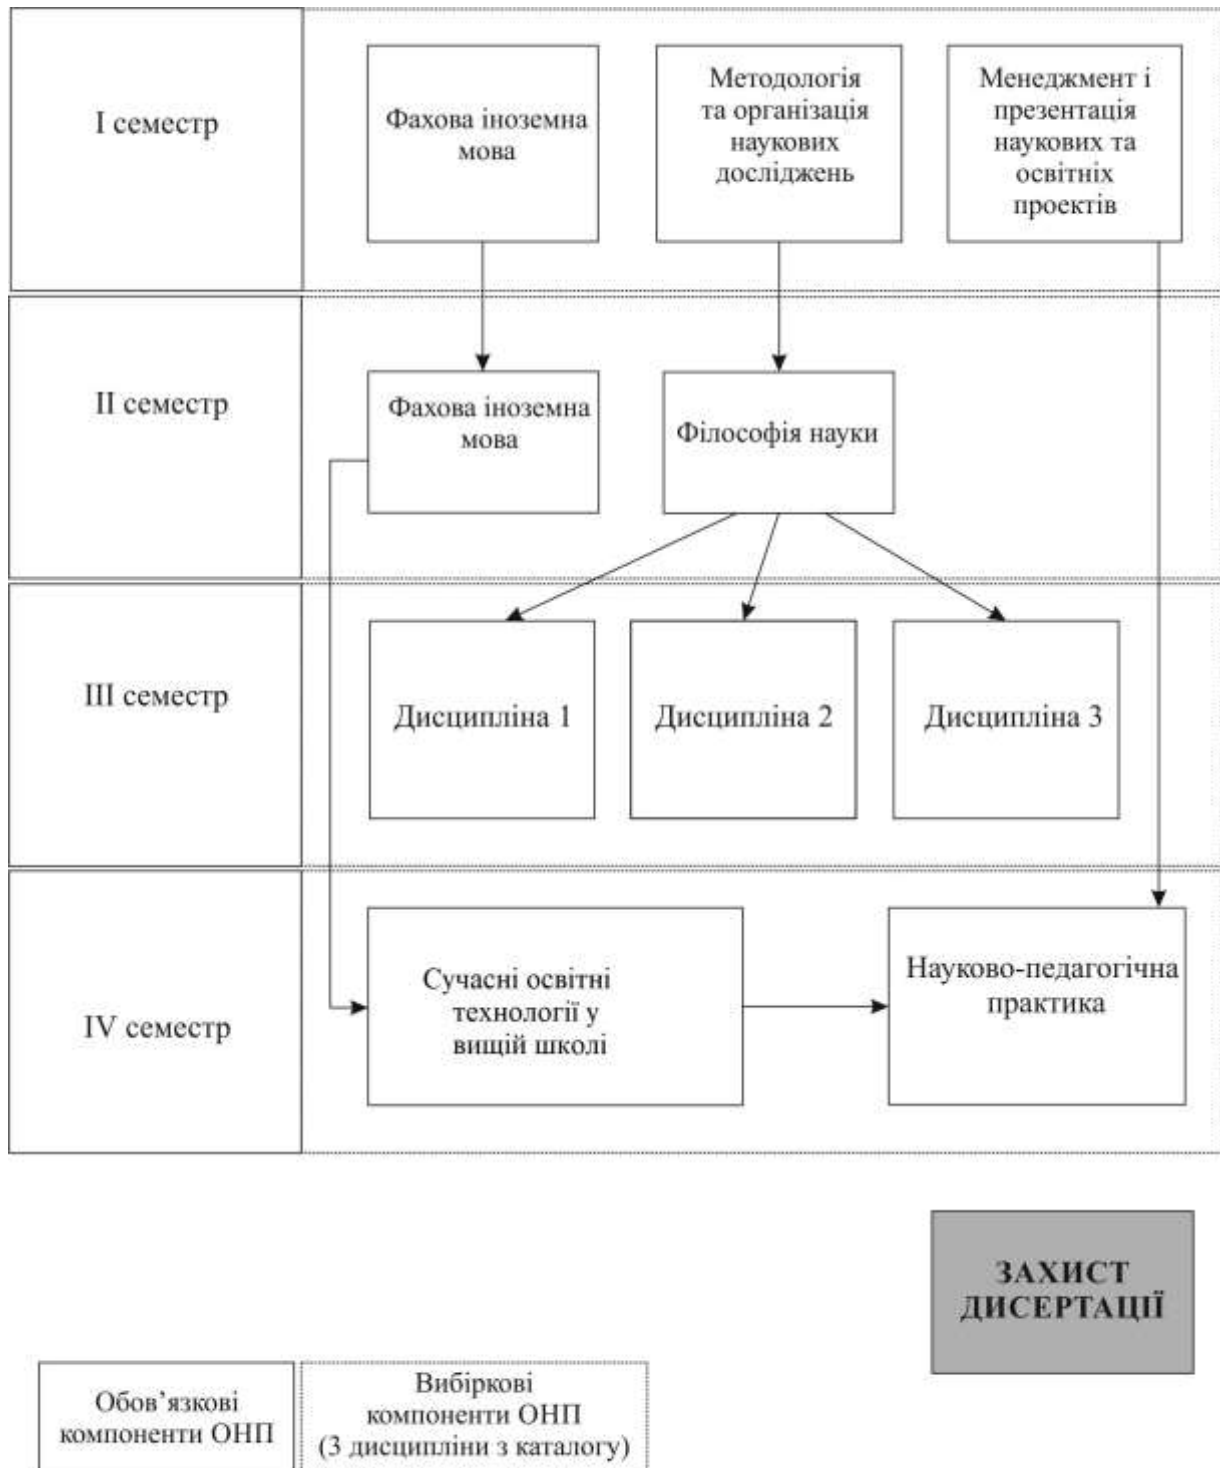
I семестр

Фахова іноземна мова

Методологія та організація наукових досліджень

Менеджмент і презентація наукових та освітніх проектів

II семестр

Фахова іноземна мова

Філософія науки

III семестр

Дисципліна 1

Дисципліна 2

Дисципліна 3

IV семестр

Сучасні освітні технології у вищій школі

Науково-педагогічна практика

ЗАХИСТ ДИСЕРТАЦІЇ

Обов'язкові компоненти ОНП

Вибіркові компоненти ОНП (3 дисципліни з каталогу)